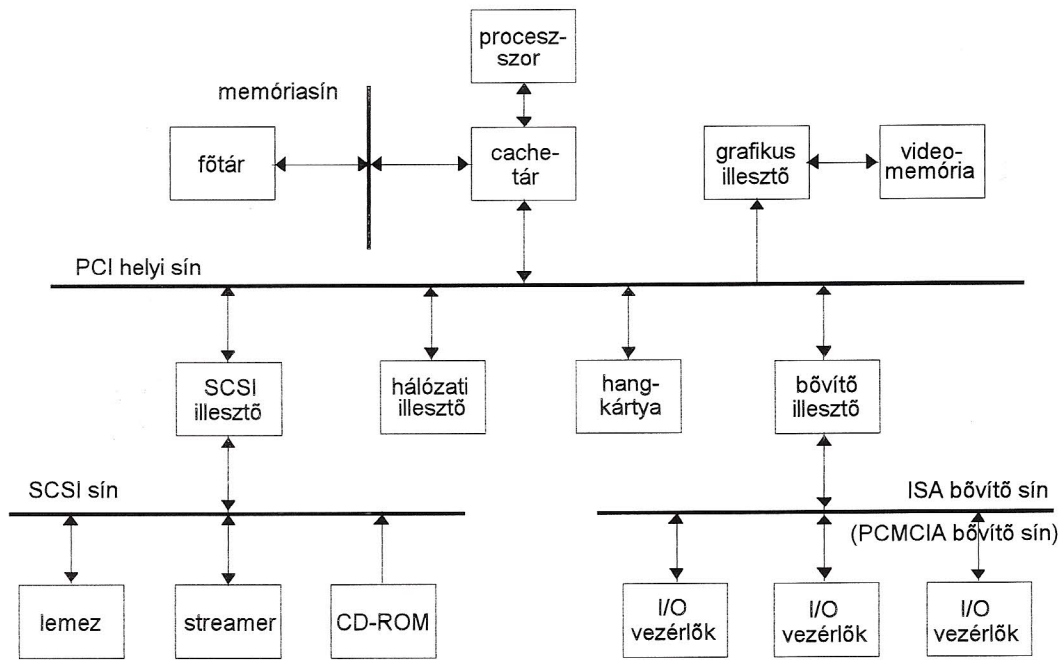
processzor

memóriasín

főtár

cachetár

grafikus illesztő

videomemória

PCI helyi sín

SCSI illesztő

hálózati illesztő

hangkártya

bővítő illesztő

SCSI sín

ISA bővítő sín

(PCMCIA bővítő sín)

lemez

streamer

CD-ROM

I/O vezérlők

I/O vezérlők

I/O vezérlők